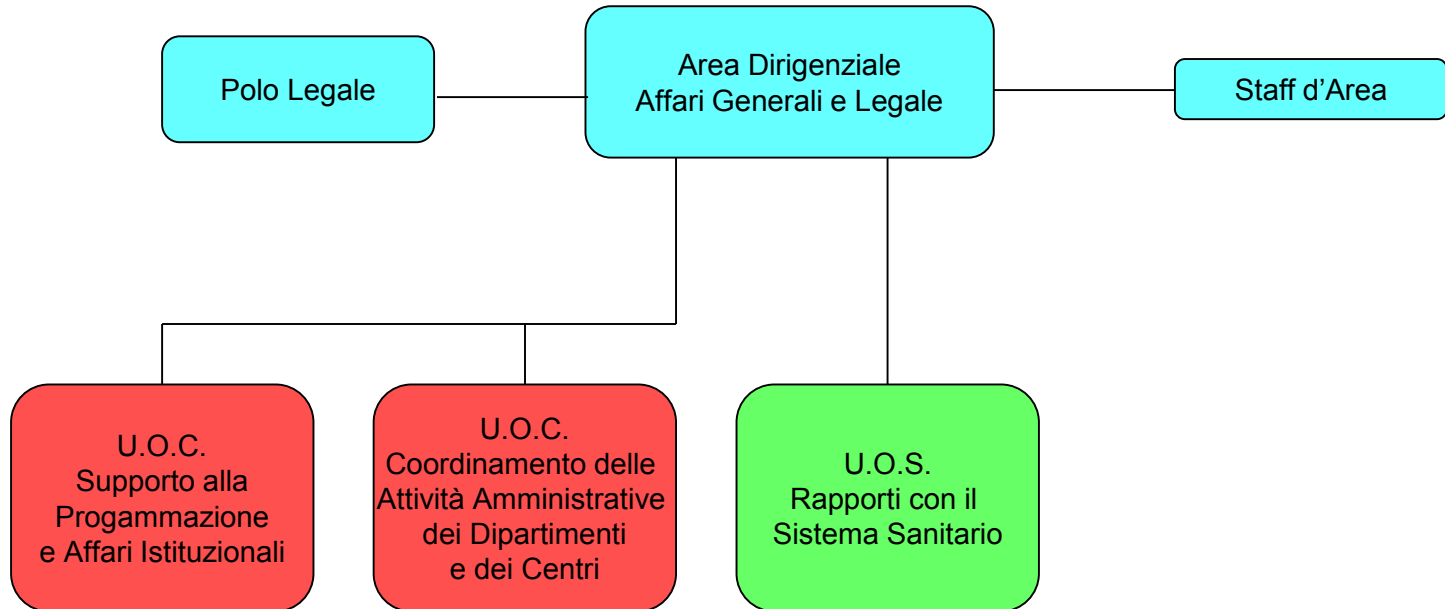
Area Dirigenziale
Affari Generali e Legale

Polo Legale

Staff d’Area

U.O.C.
Supporto alla
Progammazione
e Affari Istituzionali

U.O.C.
Coordinamento delle
Attività Amministrative
dei Dipartimenti
e dei Centri

U.O.S.
Rapporti con il
Sistema Sanitario